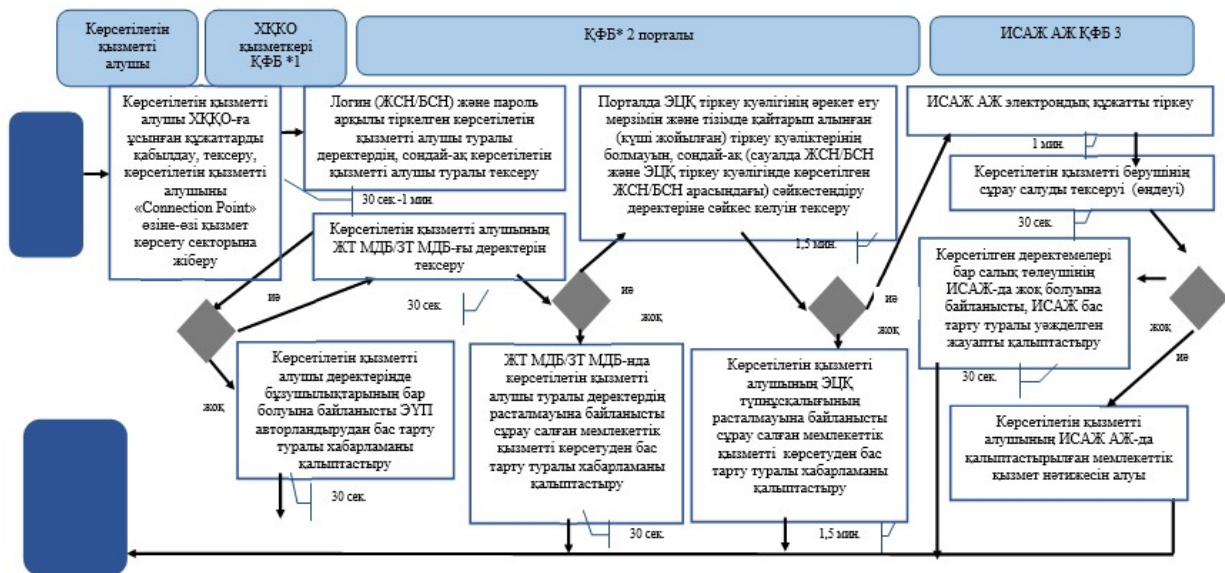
Көрсетілетін қызметті алушы

ХҚКО қызметкері ҚФБ *1

ҚФБ* 2 порталы

ИСАЖ АЖ ҚФБ 3

Көрсетілетін қызметті алушы ХҚКО-ға ұсынған құжаттарды қабылдау, тексеру, көрсетілетін қызметті алушыны «Connection Point» өзіне-өзі қызмет көрсету секторына жіберу

Логин (ЖСН/БСН) және пароль арқылы тіркелген көрсетілетін қызметті алушы туралы деректердің, сондай-ақ көрсетілетін қызметті алушы туралы тексеру

30 сек.-1 мин.

Көрсетілетін қызметті алушының ЖТ МДБ/ЗТ МДБ-ғы деректерін тексеру

Порталда ЭЦҚ тіркеу куәлігінің әрекет ету мерзімін және тізімде қайтарып алынған (күші жойылған) тіркеу куәліктерінің болмауын, сондай-ақ (сауалда ЖСН/БСН және ЭЦҚ тіркеу куәлігінде көрсетілген ЖСН/БСН арасындағы) сәйкестендіру деректеріне сәйкес келуін тексеру

1,5 мин.

ИСАЖ АЖ электрондық құжатты тіркеу

1 мин.

Көрсетілетін қызметті берушінің сұрау салуды тексеруі (өңдеуі)

30 сек.

Көрсетілген деректемелері бар салық төлеушінің ИСАЖ-да жоқ болуына байланысты, ИСАЖ бас тарту туралы уәжделген жауапты қалыптастыру

30 сек.

иә

жоқ

30 сек.

иә

жоқ

иә

жоқ

жоқ

иә

Көрсетілетін қызметті алушы деректерінде бұзушылықтарының бар болуына байланысты ЭҮП авторландырудан бас тарту туралы хабарламаны қалыптастыру

30 сек.

ЖТ МДБ/ЗТ МДБ-нда көрсетілетін қызметті алушы туралы деректердің расталмауына байланысты сұрау салған мемлекеттік қызметті көрсетуден бас тарту туралы хабарламаны қалыптастыру

30 сек.

Көрсетілетін қызметті алушының ЭЦҚ түпнұсқалығының расталмауына байланысты сұрау салған мемлекеттік қызметті көрсетуден бас тарту туралы хабарламаны қалыптастыру

1,5 мин.

Көрсетілетін қызметті алушының ИСАЖ АЖ-да қалыптастырылған мемлекеттік қызмет нәтижесін алуы